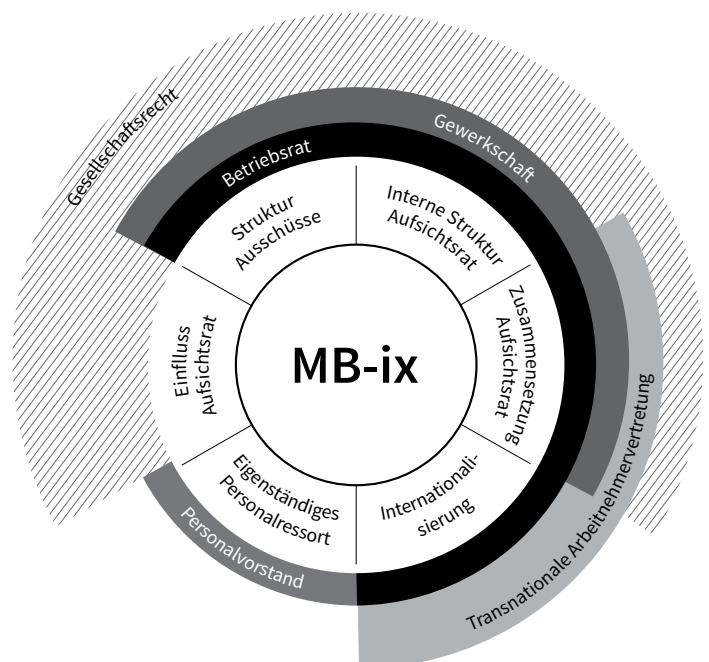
Gesellschaftsrecht

Gewerkschaft

Betriebsrat

Struktur Ausschüsse

Interne Struktur Aufsichtsrat

Zusammensetzung Aufsichtsrat

MB-ix

Einfluss Aufsichtsrat

Eigenständiges Personalressort

Internationalisierung

Personalvorstand

Transnationale Arbeitnehmervertretung